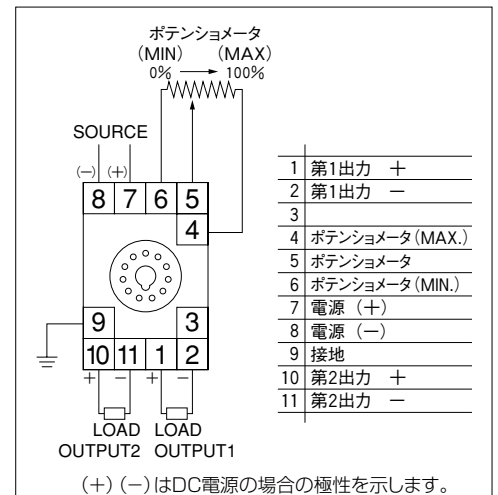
ポテンショメータ
(MIN) (MAX)
0% ⟶ 100%

SOURCE
(−) (+)
8 7 6 5
4
9 3
10 11 1 2
+ − + −
LOAD OUTPUT2
LOAD OUTPUT1

| | |
|---|---|
| 1 | 第1出力 ＋ |
| 2 | 第1出力 − |
| 3 | |
| 4 | ポテンショメータ(MAX.) |
| 5 | ポテンショメータ |
| 6 | ポテンショメータ(MIN.) |
| 7 | 電源 (＋) |
| 8 | 電源 (−) |
| 9 | 接地 |
| 10 | 第2出力 ＋ |
| 11 | 第2出力 − |

(＋)(−)はDC電源の場合の極性を示します。